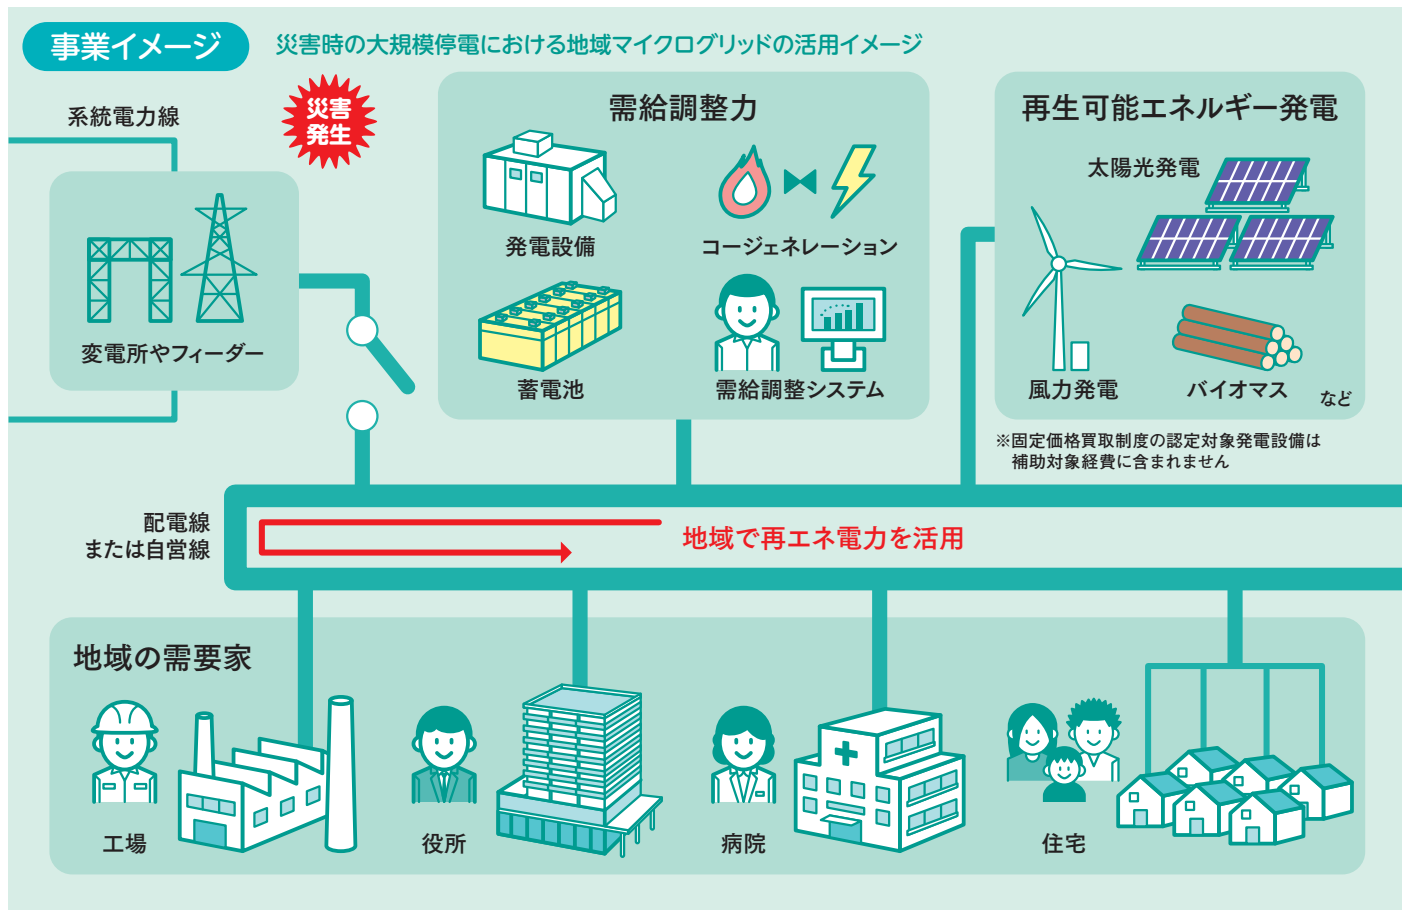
事業イメージ　災害時の大規模停電における地域マイクログリッドの活用イメージ

系統電力線

災害発生

変電所やフィーダー

需給調整力

発電設備

コージェネレーション

蓄電池

需給調整システム

再生可能エネルギー発電

太陽光発電

風力発電

バイオマス

など

※固定価格買取制度の認定対象発電設備は補助対象経費に含まれません

配電線または自営線

地域で再エネ電力を活用

地域の需要家

工場

役所

病院

住宅